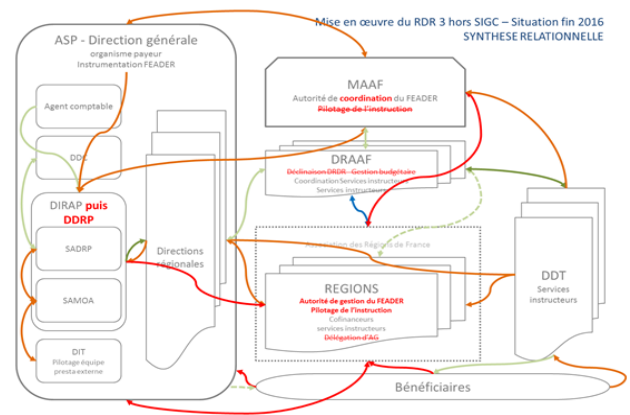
Mise en œuvre du RDR 3 hors SIGC – Situation fin 2016
SYNTHESE RELATIONNELLE

ASP - Direction générale
organisme payeur
Instrumentation FEADER

Agent comptable

DDC

DIRAP puis DDRP

SADRP

SAMOA

DIT
Pilotage équipe presta-externe

Directions régionales

MAAF
Autorité de coordination du FEADER
Pilotage de l'instruction

DRAAF
Déclinaison DRDR - Gestion budgétaire
Coordination/Services instructeurs
Services instructeurs

Association des Régions de France

REGIONS
Autorité de gestion du FEADER
Pilotage de l'instruction
Cofinanceurs
services instructeurs
Délégation d'AG

DDT
Services instructeurs

Bénéficiaires